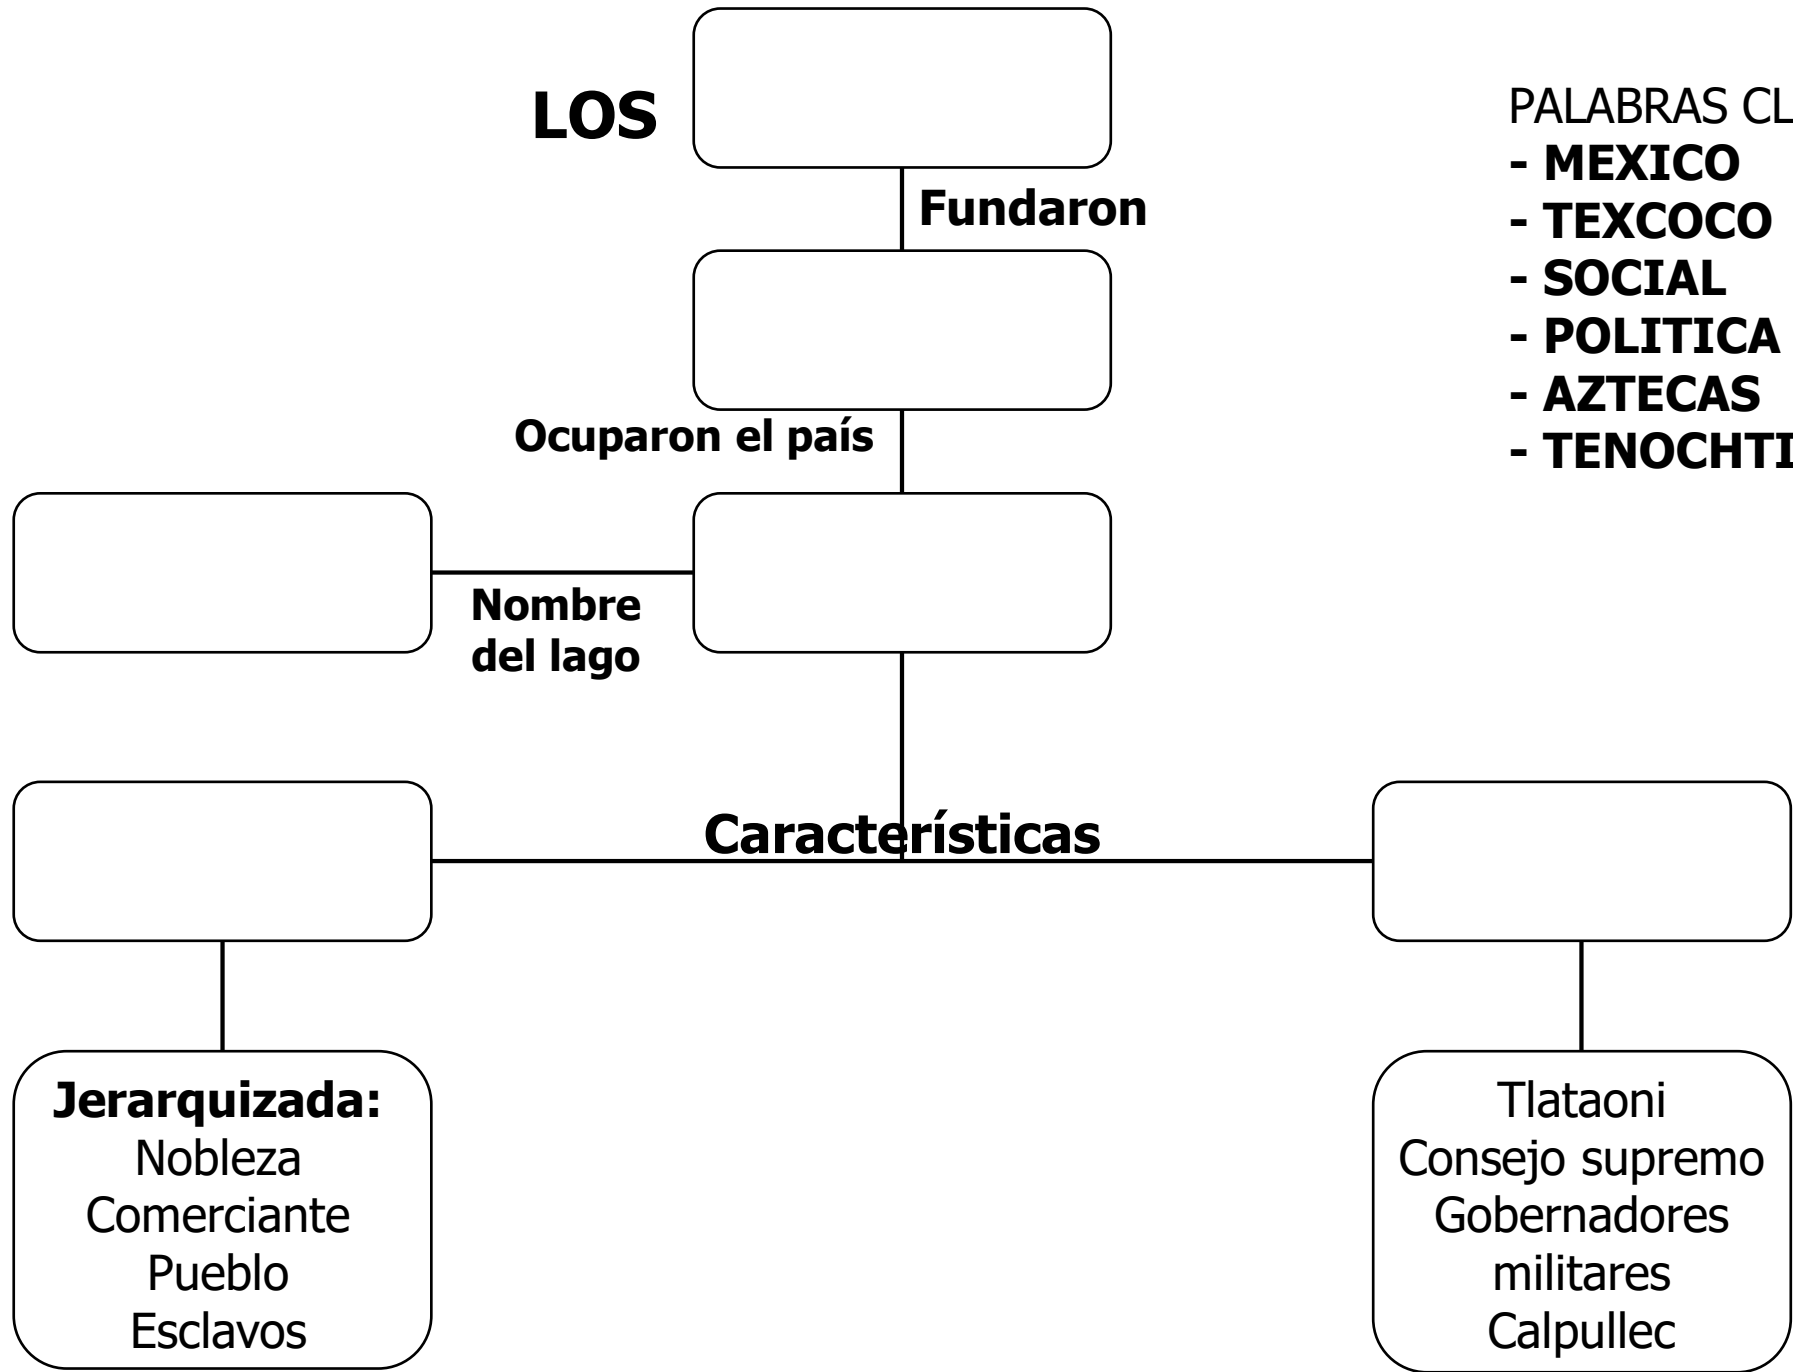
LOS

Fundaron

Ocuparon el país

Nombre del lago

Características

Jerarquizada:
Nobleza
Comerciante
Pueblo
Esclavos

Tlataoni
Consejo supremo
Gobernadores
militares
Calpullec

PALABRAS CL
- MEXICO
- TEXCOCO
- SOCIAL
- POLITICA
- AZTECAS
- TENOCHTI